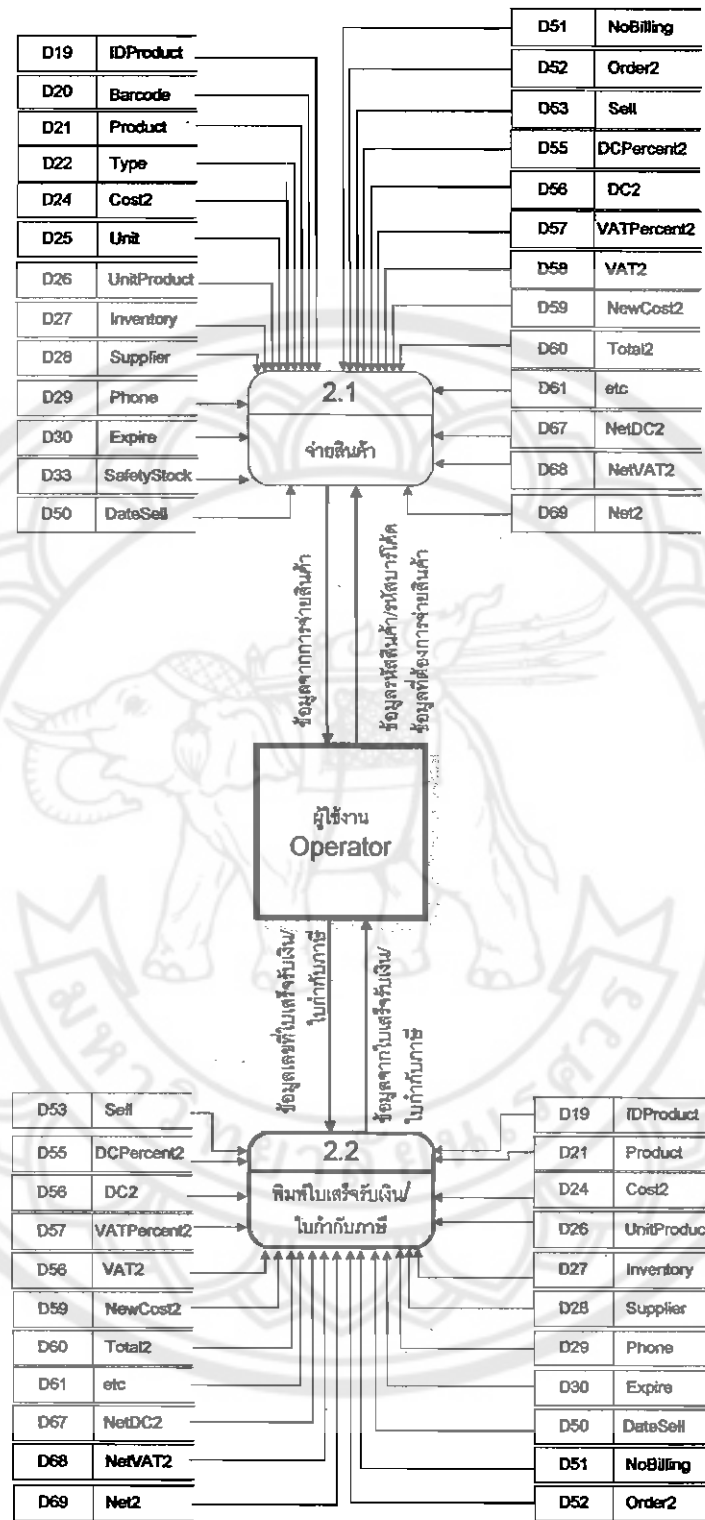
| D19 | IDProduct |
|---|---|
| D20 | Barcode |
| D21 | Product |
| D22 | Type |
| D24 | Cost2 |
| D25 | Unit |
| D26 | UnitProduct |
| D27 | Inventory |
| D28 | Supplier |
| D29 | Phone |
| D30 | Expire |
| D33 | SafetyStock |
| D50 | DateSell |

| D51 | NoBilling |
|---|---|
| D52 | Order2 |
| D53 | Sell |
| D55 | DCPercent2 |
| D56 | DC2 |
| D57 | VATPercent2 |
| D58 | VAT2 |
| D59 | NewCost2 |
| D60 | Total2 |
| D61 | etc |
| D67 | NetDC2 |
| D68 | NetVAT2 |
| D69 | Net2 |

2.1
จ่ายสินค้า

ข้อมูลจากการจ่ายสินค้า

ข้อมูลรหัสสินค้า/รหัสบาร์โค้ด ข้อมูลที่ต้องการจ่ายสินค้า

ผู้ใช้งาน
Operator

ข้อมูลเลขที่ใบเสร็จรับเงิน/ใบกำกับภาษี

ข้อมูลจากใบเสร็จรับเงิน/ใบกำกับภาษี

| D53 | Sell |
|---|---|
| D55 | DCPercent2 |
| D56 | DC2 |
| D57 | VATPercent2 |
| D58 | VAT2 |
| D59 | NewCost2 |
| D60 | Total2 |
| D61 | etc |
| D67 | NetDC2 |
| D68 | NetVAT2 |
| D69 | Net2 |

2.2
พิมพ์ใบเสร็จรับเงิน/ใบกำกับภาษี

| D19 | IDProduct |
|---|---|
| D21 | Product |
| D24 | Cost2 |
| D26 | UnitProduc |
| D27 | Inventory |
| D28 | Supplier |
| D29 | Phone |
| D30 | Expire |
| D50 | DateSell |
| D51 | NoBilling |
| D52 | Order2 |